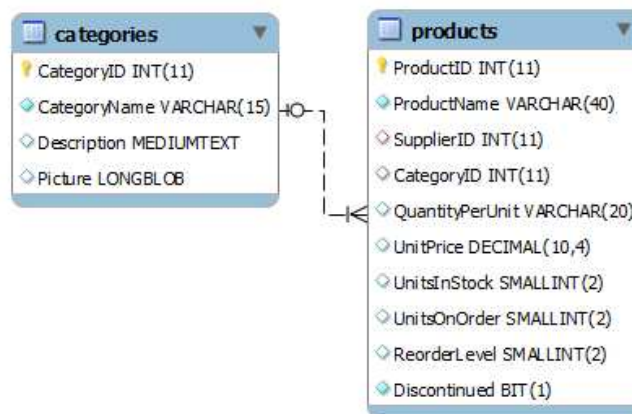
categories

CategoryID INT(11)
CategoryName VARCHAR(15)
Description MEDIUMTEXT
Picture LONGBLOB

products

ProductID INT(11)
ProductName VARCHAR(40)
SupplierID INT(11)
CategoryID INT(11)
QuantityPerUnit VARCHAR(20)
UnitPrice DECIMAL(10,4)
UnitsInStock SMALLINT(2)
UnitsOnOrder SMALLINT(2)
ReorderLevel SMALLINT(2)
Discontinued BIT(1)